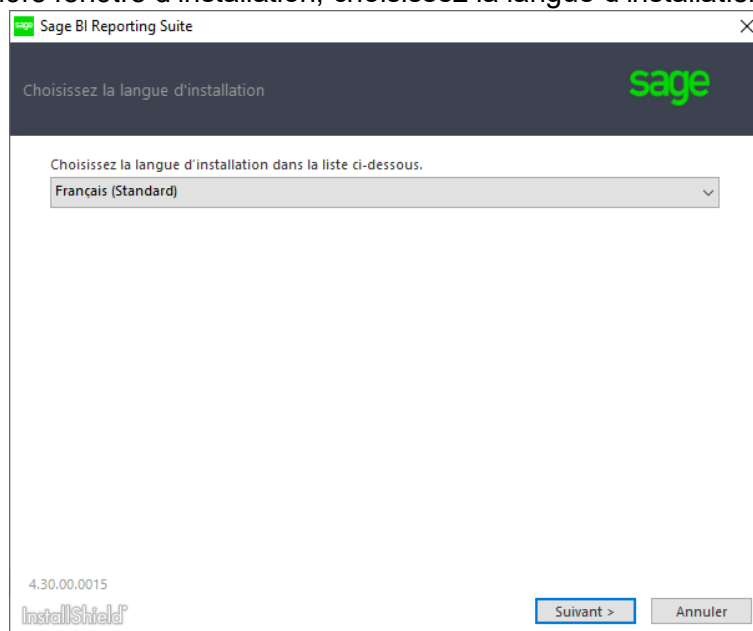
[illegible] fenêtre d'installation, choisissez la langue d'installation

sage Sage BI Reporting Suite

×

Choisissez la langue d'installation

sage

Choisissez la langue d'installation dans la liste ci-dessous.

Français (Standard)

4.30.00.0015

InstallShield

Suivant >

Annuler